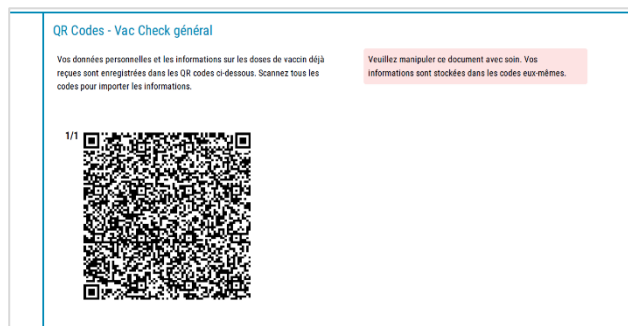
QR Codes - Vac Check général

Vos données personnelles et les informations sur les doses de vaccin déjà reçues sont enregistrées dans les QR codes ci-dessous. Scannez tous les codes pour importer les informations.

Veuillez manipuler ce document avec soin. Vos informations sont stockées dans les codes eux-mêmes.

1/1